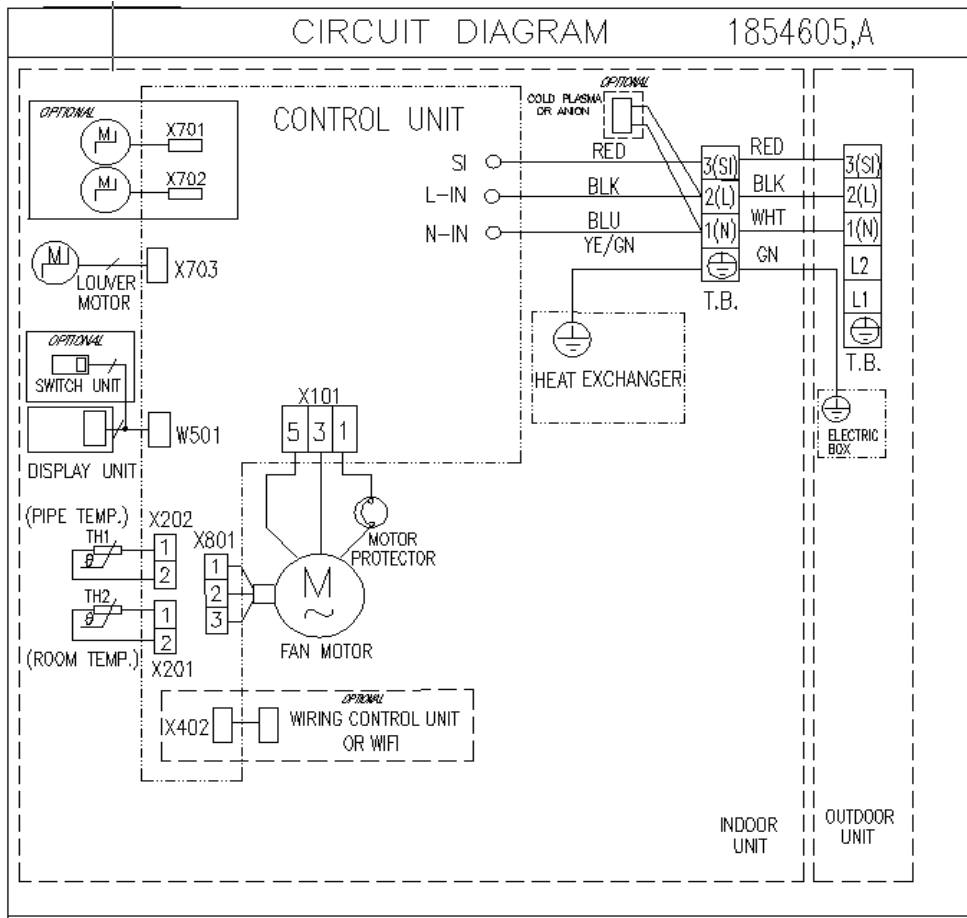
CIRCUIT DIAGRAM 1854605,A

OPTIONAL
M
X701
M
X702

CONTROL UNIT

OPTIONAL
COLD PLASMA OR ANION

SI
L-IN
N-IN

RED
BLK
BLU
YE/GN

3(SI)
2(L)
1(N)
T.B.

RED
BLK
WHT
GN

3(SI)
2(L)
1(N)
L2
L1
T.B.

M
LOUVER MOTOR
X703

OPTIONAL
SWITCH UNIT

HEAT EXCHANGER

X101
5 3 1

W501
DISPLAY UNIT

ELECTRIC BOX

(PIPE TEMP.)
TH1
X202
1
2
X801
1
2
3
M
~
MOTOR PROTECTOR
TH2
1
2
(ROOM TEMP.)
X201
FAN MOTOR

OPTIONAL
IX402
WIRING CONTROL UNIT OR WIFI

INDOOR UNIT
OUTDOOR UNIT